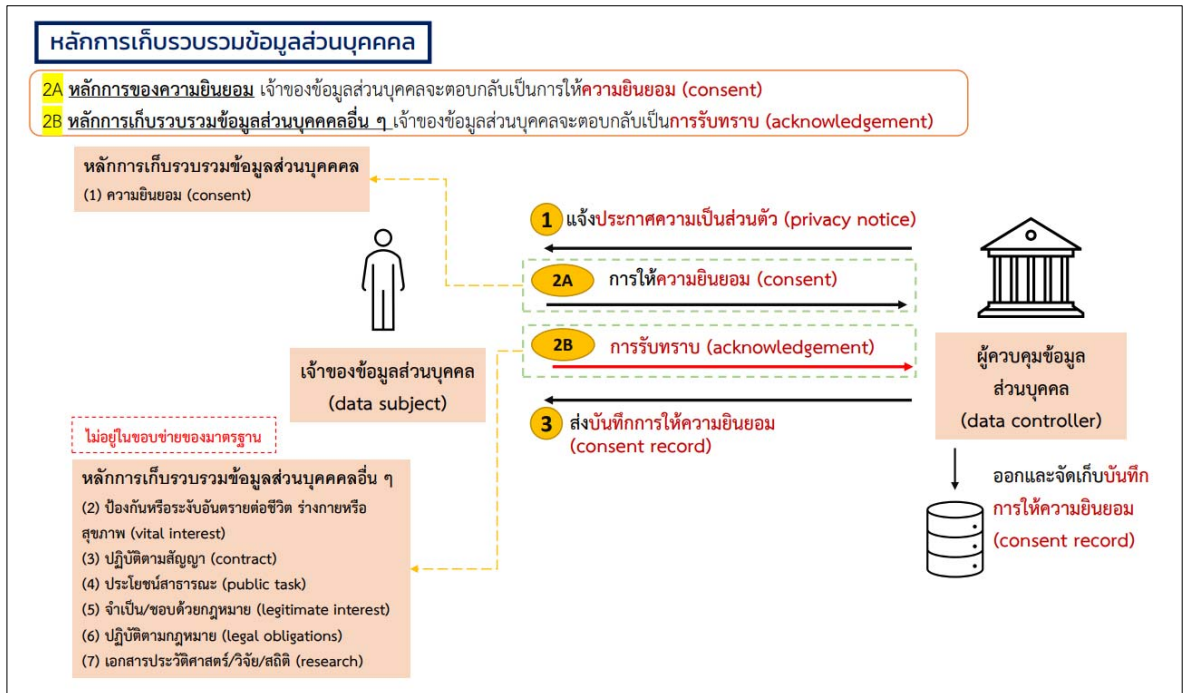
หลักการเก็บรวบรวมข้อมูลส่วนบุคคล

2A หลักการของความยินยอม เจ้าของข้อมูลส่วนบุคคลจะตอบกลับเป็นการให้ความยินยอม (consent)
2B หลักการเก็บรวบรวมข้อมูลส่วนบุคคลอื่น ๆ เจ้าของข้อมูลส่วนบุคคลจะตอบกลับเป็นการรับทราบ (acknowledgement)

หลักการเก็บรวบรวมข้อมูลส่วนบุคคล
(1) ความยินยอม (consent)

1 แจ้งประกาศความเป็นส่วนตัว (privacy notice)

2A การให้ความยินยอม (consent)

2B การรับทราบ (acknowledgement)

เจ้าของข้อมูลส่วนบุคคล (data subject)

ผู้ควบคุมข้อมูลส่วนบุคคล (data controller)

3 ส่งบันทึกการให้ความยินยอม (consent record)

ไม่อยู่ในขอบข่ายของมาตรฐาน

หลักการเก็บรวบรวมข้อมูลส่วนบุคคลอื่น ๆ
(2) ป้องกันหรือระงับอันตรายต่อชีวิต ร่างกายหรือสุขภาพ (vital interest)
(3) ปฏิบัติตามสัญญา (contract)
(4) ประโยชน์สาธารณะ (public task)
(5) จำเป็น/ชอบด้วยกฎหมาย (legitimate interest)
(6) ปฏิบัติตามกฎหมาย (legal obligations)
(7) เอกสารประวัติศาสตร์/วิจัย/สถิติ (research)

ออกและจัดเก็บบันทึกการให้ความยินยอม (consent record)